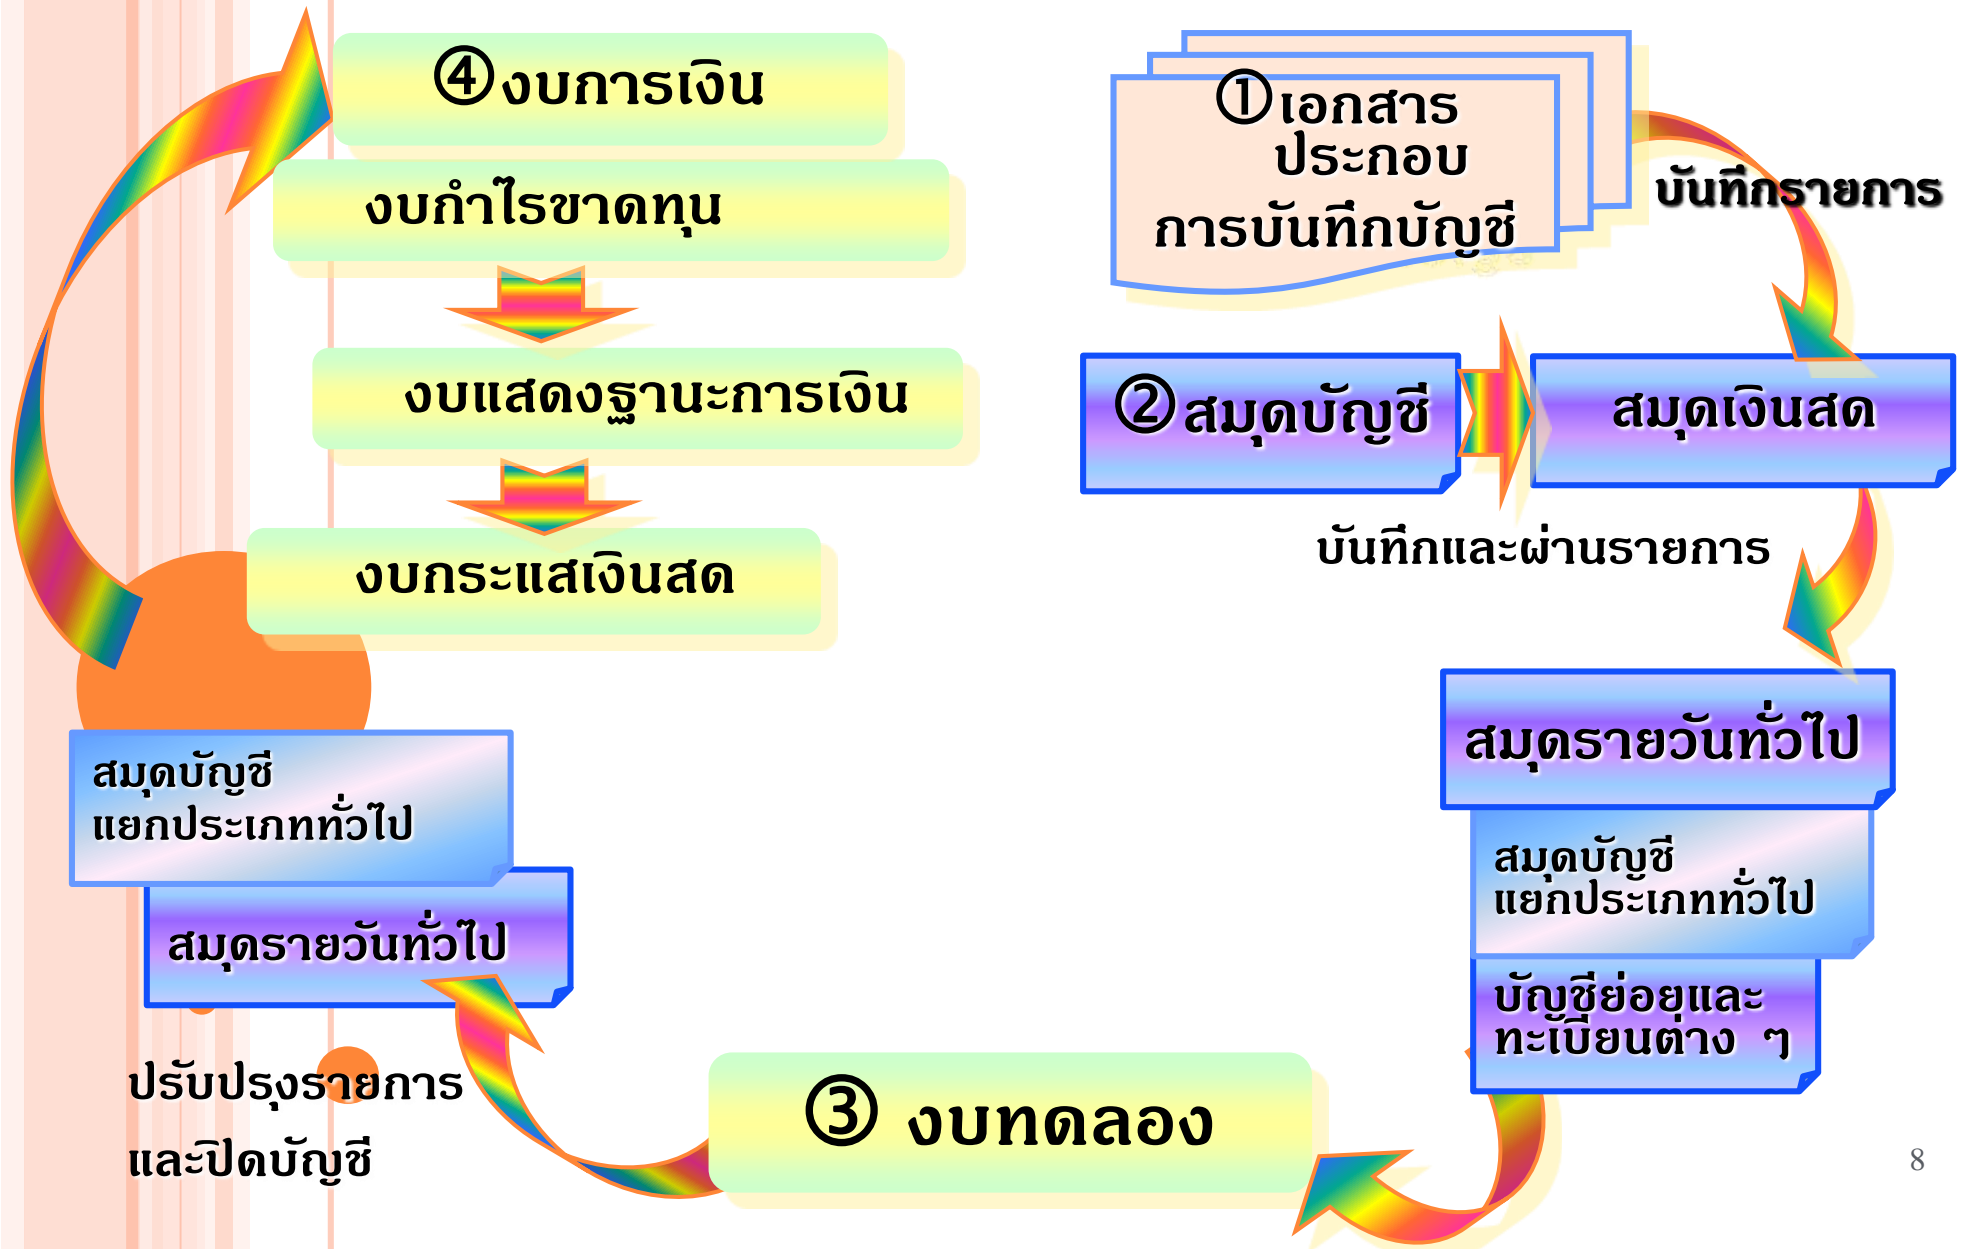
④งบการเงิน

งบกำไรขาดทุน

งบแสดงฐานะการเงิน

งบกระแสเงินสด

①เอกสารประกอบการบันทึกบัญชี

บันทึกรายการ

②สมุดบัญชี

สมุดเงินสด

บันทึกและผ่านรายการ

สมุดรายวันทั่วไป

สมุดบัญชีแยกประเภททั่วไป

บัญชีย่อยและทะเบียนต่าง ๆ

สมุดบัญชีแยกประเภททั่วไป

สมุดรายวันทั่วไป

ปรับปรุงรายการ

และปิดบัญชี

③ งบทดลอง

8